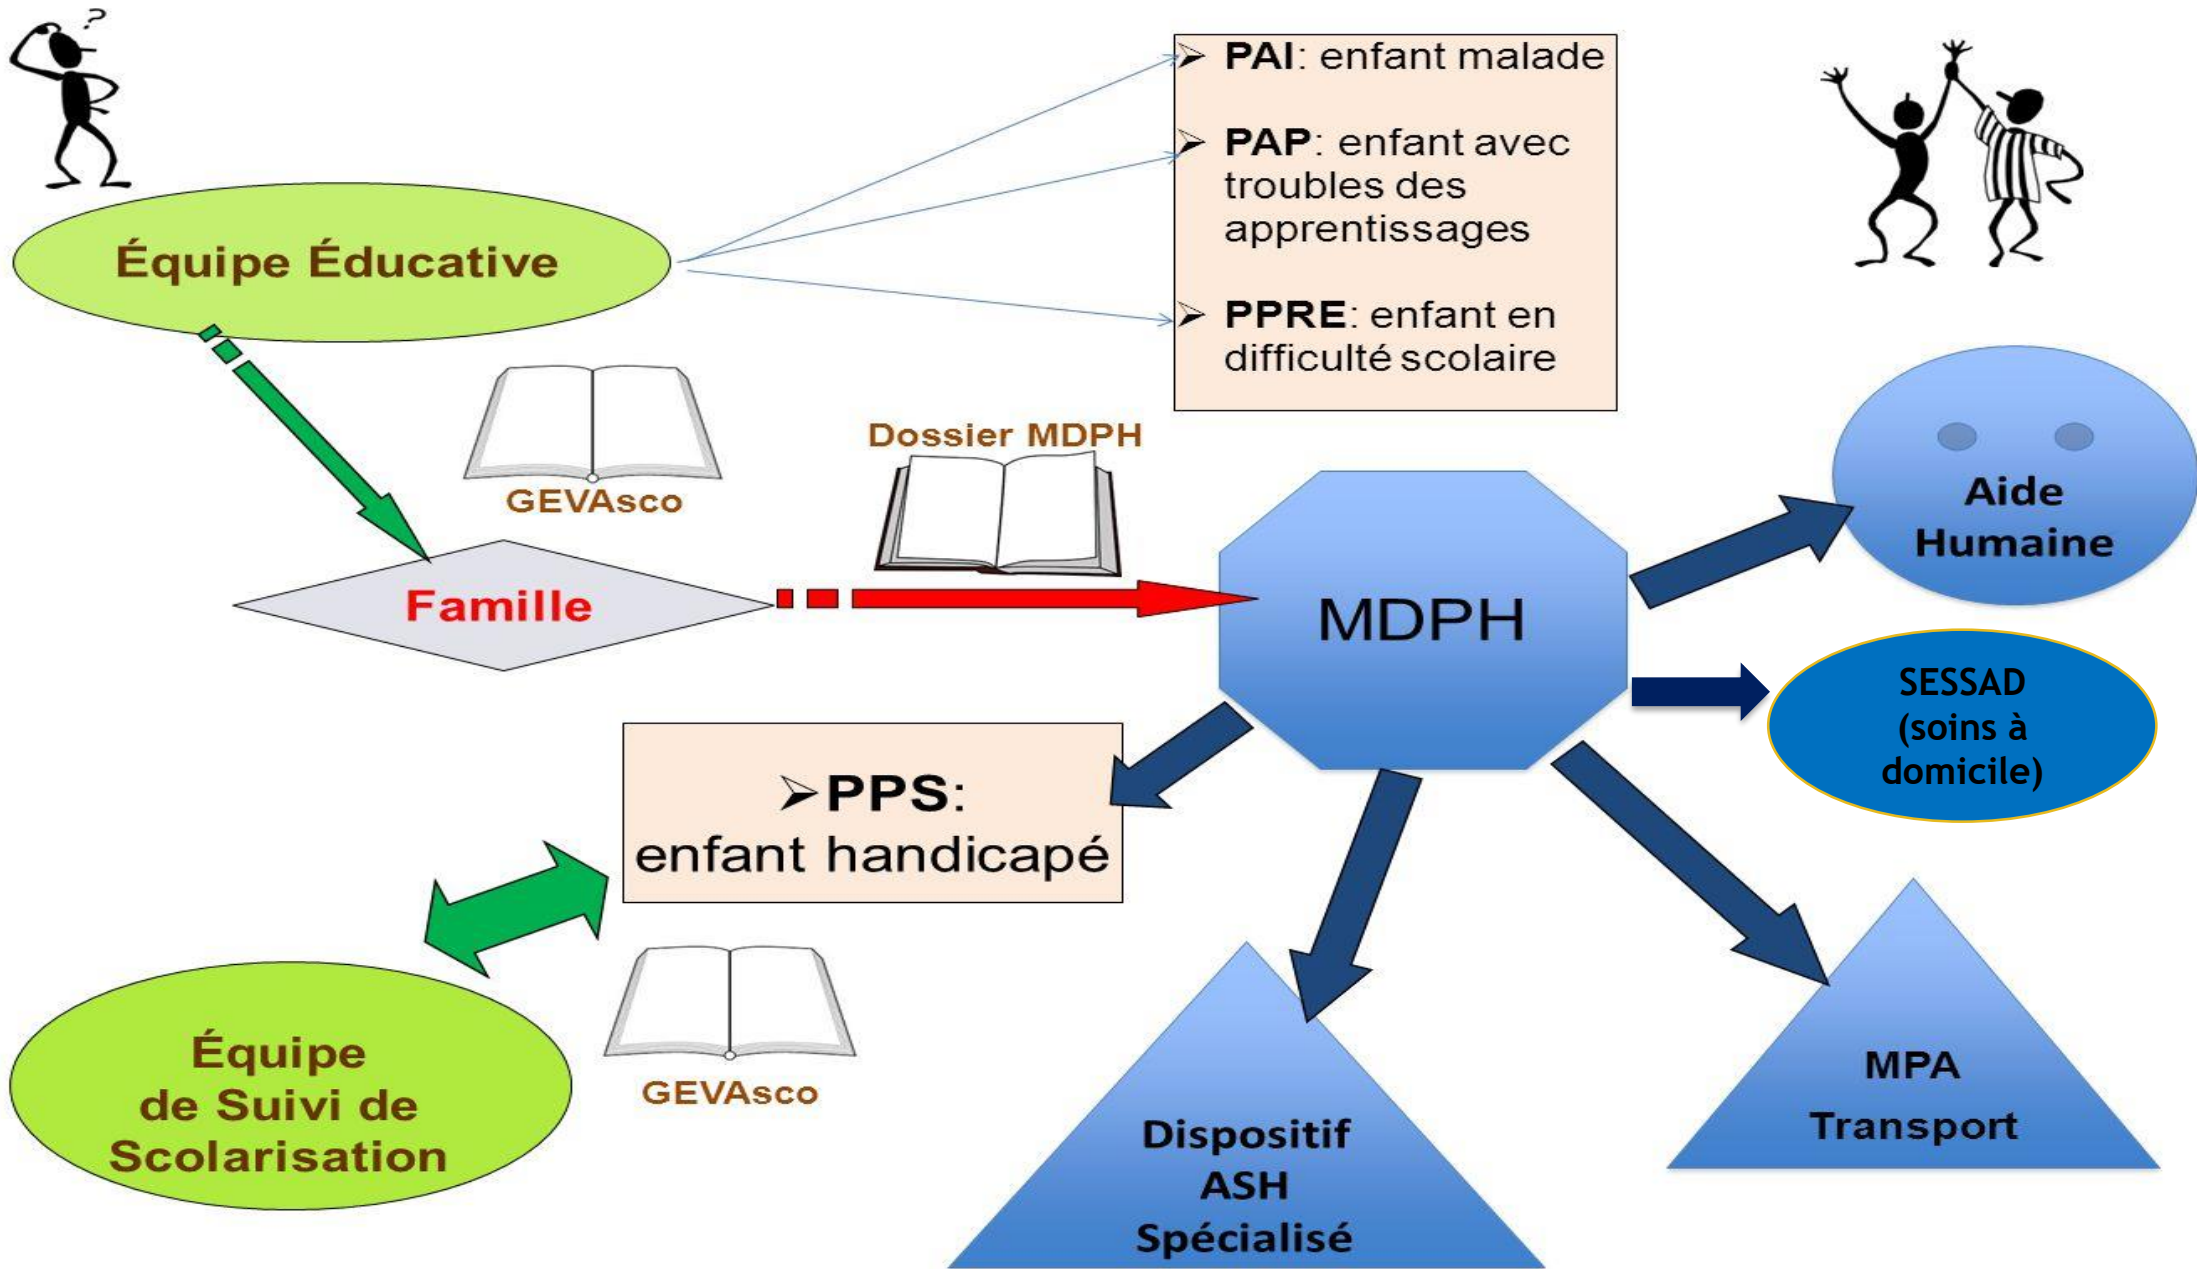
?

Équipe Éducative

➢ PAI: enfant malade

➢ PAP: enfant avec troubles des apprentissages

➢ PPRE: enfant en difficulté scolaire

GEVAsco

Dossier MDPH

Famille

MDPH

Aide Humaine

SESSAD (soins à domicile)

➢PPS: enfant handicapé

Équipe de Suivi de Scolarisation

GEVAsco

Dispositif ASH Spécialisé

MPA Transport